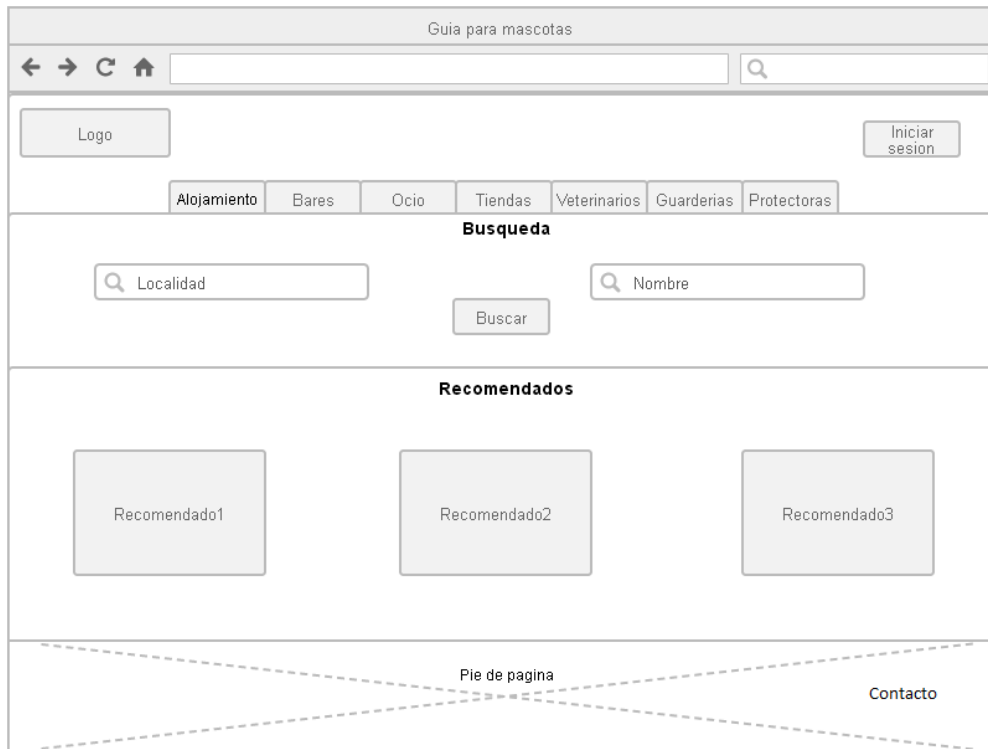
Guia para mascotas

Logo

Iniciar sesion

Alojamiento | Bares | Ocio | Tiendas | Veterinarios | Guarderias | Protectoras

Busqueda

Localidad

Nombre

Buscar

Recomendados

Recomendado1

Recomendado2

Recomendado3

Pie de pagina

Contacto